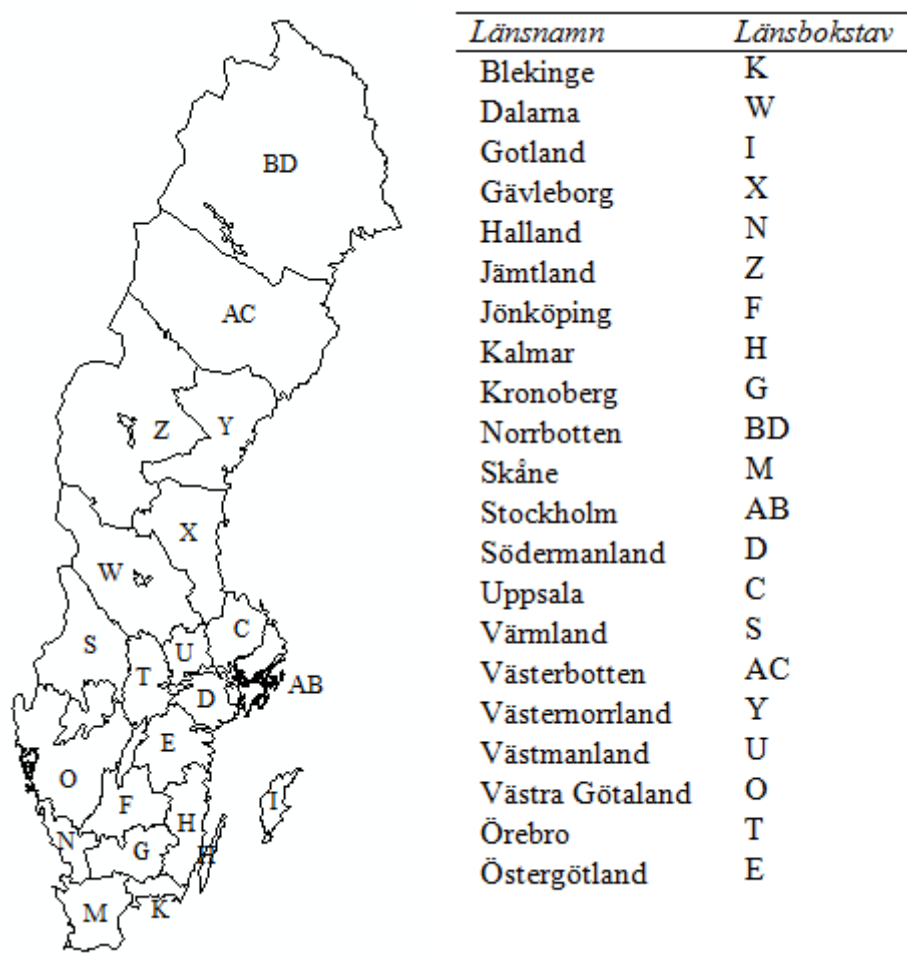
BD
AC
Z
Y
X
W
S
U
C
T
AB
D
E
O
F
H
I
N
G
H
M
K

| *Länsnamn* | *Länsbokstav* |
|---|---|
| Blekinge | K |
| Dalarna | W |
| Gotland | I |
| Gävleborg | X |
| Halland | N |
| Jämtland | Z |
| Jönköping | F |
| Kalmar | H |
| Kronoberg | G |
| Norrbotten | BD |
| Skåne | M |
| Stockholm | AB |
| Södermanland | D |
| Uppsala | C |
| Värmland | S |
| Västerbotten | AC |
| Västernorrland | Y |
| Västmanland | U |
| Västra Götaland | O |
| Örebro | T |
| Östergötland | E |